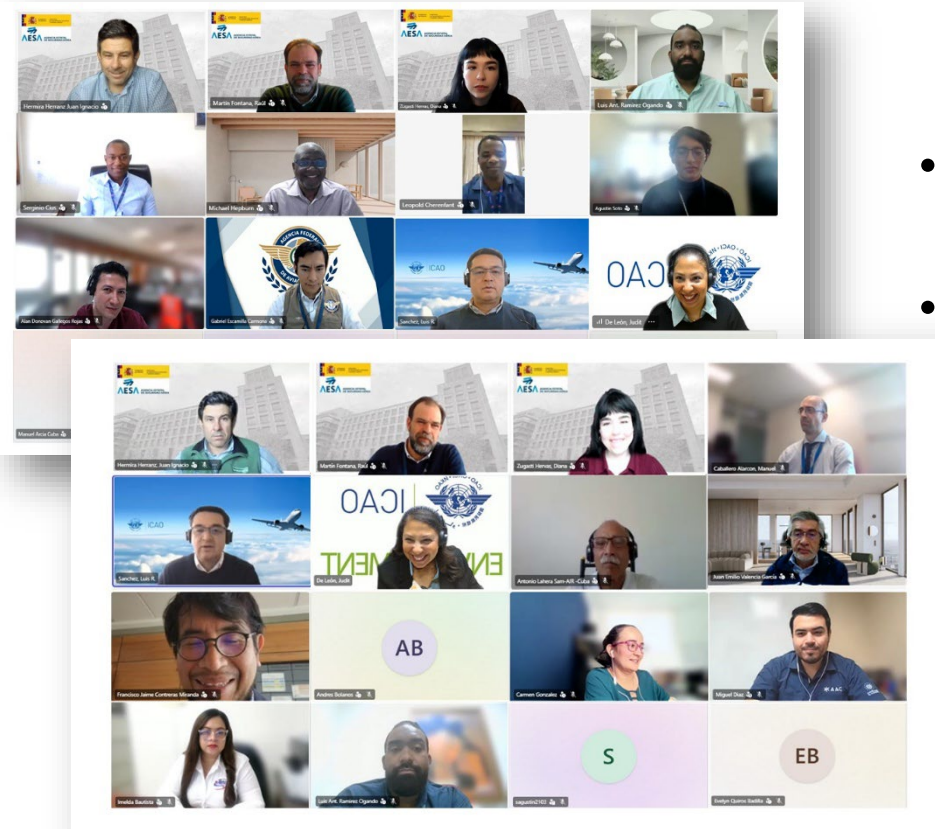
AESA

Herrera Herranz, Juan Ignacio

AESA

Martín Fontana, Raúl

AESA

Zugasti Hervas, Diana

Luis Ant. Ramirez Ogando

Sergeiev Cien

Michael Hepburn

Leopold Chevenlant

Agustin Soto

Alan Donovan Gallegos Rojas

Gabriel Escamilla Carmona

ICAO

Sanchez, Luis R.

ICAO

De León, Judit

Manuel Arcia Cabo

AESA

Herrera Herranz, Juan Ignacio

AESA

Martín Fontana, Raúl

AESA

Zugasti Hervas, Diana

Caballero Alarcon, Manuel

ICAO

Sanchez, Luis R.

ICAO

ENVIRONMENT

De León, Judit

Antonio Lahera Sam-AIR -Cuba

Juan Emilio Valencia García

Francisco Jaime Contreras Miranda

AB

Andres Bolanos

Carmen Gonzalez

Miguel Diaz

Imelda Bautista

Luis Ant. Ramirez Ogando

S

sagustin2102

EB

Evelyn Quiroz Badilla